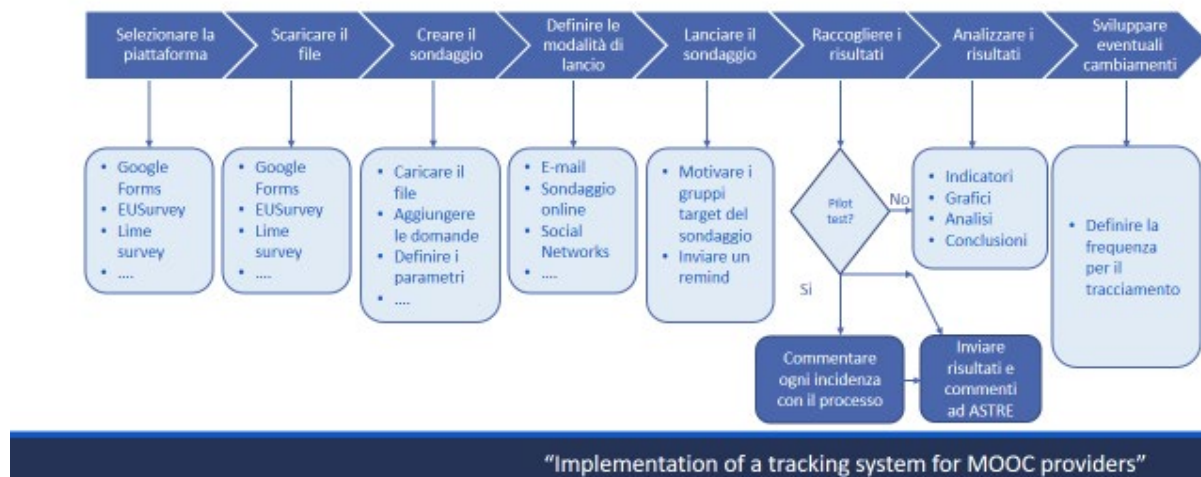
Selezionare la piattaforma

Scaricare il file

Creare il sondaggio

Definire le modalità di lancio

Lanciare il sondaggio

Raccogliere i risultati

Analizzare i risultati

Sviluppare eventuali cambiamenti

- Google Forms
- EUSurvey
- Lime survey
- ....

- Google Forms
- EUSurvey
- Lime survey
- ....

- Caricare il file
- Aggiungere le domande
- Definire i parametri
- ....

- E-mail
- Sondaggio online
- Social Networks
- ....

- Motivare i gruppi target del sondaggio
- Inviare un remind

Pilot test?

No

Si

- Indicatori
- Grafici
- Analisi
- Conclusioni

- Definire la frequenza per il tracciamento

Commentare ogni incidenza con il processo

Inviare risultati e commenti ad ASTRE

"Implementation of a tracking system for MOOC providers"